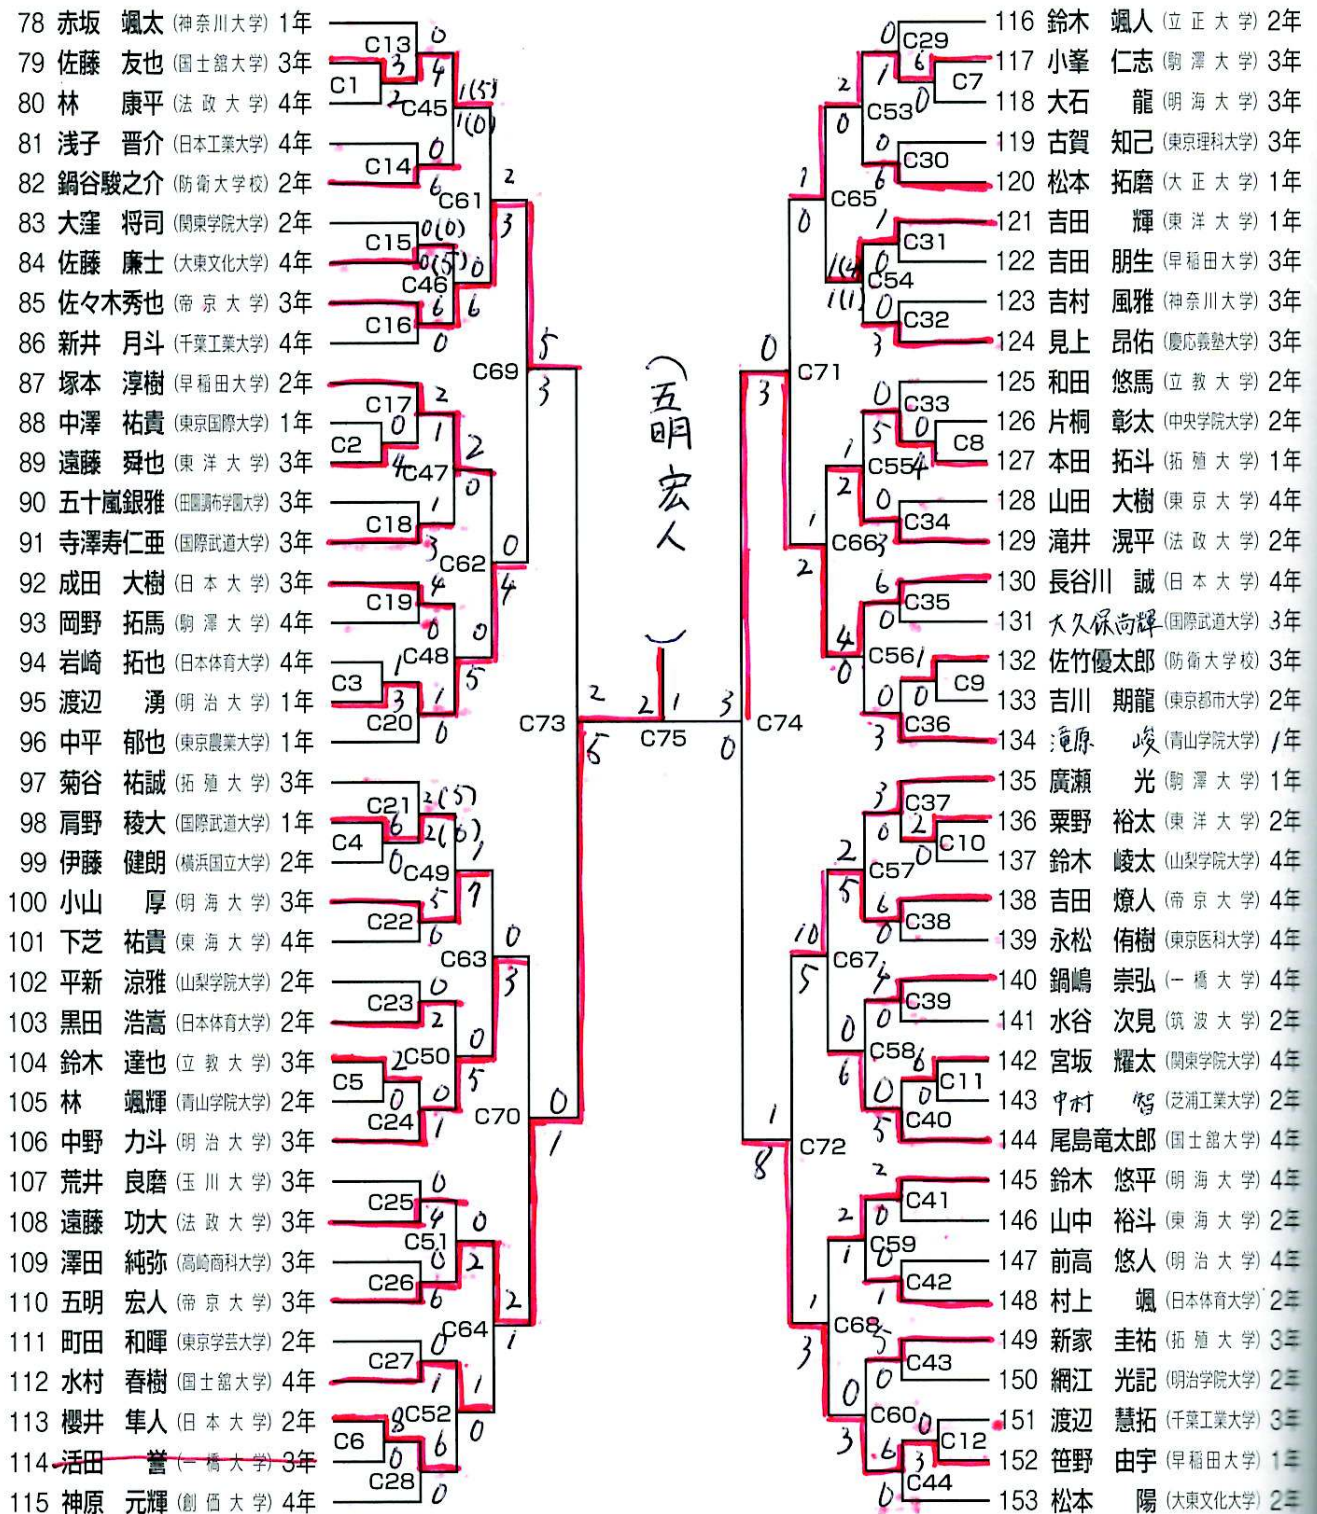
78 赤坂 颯太 (神奈川大学) 1年
79 佐藤 友也 (国士舘大学) 3年
80 林 康平 (法政大学) 4年
81 浅子 晋介 (日本工業大学) 4年
82 鍋谷駿之介 (防衛大学校) 2年
83 大窪 将司 (関東学院大学) 2年
84 佐藤 廉士 (大東文化大学) 4年
85 佐々木秀也 (帝京大学) 3年
86 新井 月斗 (千葉工業大学) 4年
87 塚本 淳樹 (早稲田大学) 2年
88 中澤 祐貴 (東京国際大学) 1年
89 遠藤 舜也 (東洋大学) 3年
90 五十嵐銀雅 (田園調布学園大学) 3年
91 寺澤寿仁亜 (国際武道大学) 3年
92 成田 大樹 (日本大学) 3年
93 岡野 拓馬 (駒澤大学) 4年
94 岩崎 拓也 (日本体育大学) 4年
95 渡辺 湧 (明治大学) 1年
96 中平 郁也 (東京農業大学) 1年
97 菊谷 祐誠 (拓殖大学) 3年
98 肩野 稜大 (国際武道大学) 1年
99 伊藤 健朗 (横浜国立大学) 2年
100 小山 厚 (明海大学) 3年
101 下芝 祐貴 (東海大学) 4年
102 平新 涼雅 (山梨学院大学) 2年
103 黒田 浩嵩 (日本体育大学) 2年
104 鈴木 達也 (立教大学) 3年
105 林 颯輝 (青山学院大学) 2年
106 中野 力斗 (明治大学) 3年
107 荒井 良磨 (玉川大学) 3年
108 遠藤 功大 (法政大学) 3年
109 澤田 純弥 (高崎商科大学) 3年
110 五明 宏人 (帝京大学) 3年
111 町田 和暉 (東京学芸大学) 2年
112 水村 春樹 (国士舘大学) 4年
113 櫻井 隼人 (日本大学) 2年
114 活田 誉 (一橋大学) 3年
115 神原 元輝 (創価大学) 4年

116 鈴木 颯人 (立正大学) 2年
117 小峯 仁志 (駒澤大学) 3年
118 大石 龍 (明海大学) 3年
119 古賀 知己 (東京理科大学) 3年
120 松本 拓磨 (大正大学) 1年
121 吉田 輝 (東洋大学) 1年
122 吉田 朋生 (早稲田大学) 3年
123 吉村 風雅 (神奈川大学) 3年
124 見上 昂佑 (慶応義塾大学) 3年
125 和田 悠馬 (立教大学) 2年
126 片桐 彰太 (中央学院大学) 2年
127 本田 拓斗 (拓殖大学) 1年
128 山田 大樹 (東京大学) 4年
129 滝井 滉平 (法政大学) 2年
130 長谷川 誠 (日本大学) 4年
131 大久保尚輝 (国際武道大学) 3年
132 佐竹優太郎 (防衛大学校) 3年
133 吉川 期龍 (東京都市大学) 2年
134 滝原 峻 (青山学院大学) 1年
135 廣瀬 光 (駒澤大学) 1年
136 粟野 裕太 (東洋大学) 2年
137 鈴木 崚太 (山梨学院大学) 4年
138 吉田 燎人 (帝京大学) 4年
139 永松 侑樹 (東京医科大学) 4年
140 鍋嶋 崇弘 (一橋大学) 4年
141 水谷 次見 (筑波大学) 2年
142 宮坂 耀太 (関東学院大学) 4年
143 中村 智 (芝浦工業大学) 2年
144 尾島竜太郎 (国士舘大学) 4年
145 鈴木 悠平 (明海大学) 4年
146 山中 裕斗 (東海大学) 2年
147 前高 悠人 (明治大学) 4年
148 村上 颯 (日本体育大学) 2年
149 新家 圭祐 (拓殖大学) 3年
150 網江 光記 (明治学院大学) 2年
151 渡辺 慧拓 (千葉工業大学) 3年
152 笹野 由宇 (早稲田大学) 1年
153 松本 陽 (大東文化大学) 2年

C1 C2 C3 C4 C5 C6 C7 C8 C9 C10 C11 C12
C13 C14 C15 C16 C17 C18 C19 C20 C21 C22 C23 C24 C25 C26 C27 C28
C29 C30 C31 C32 C33 C34 C35 C36 C37 C38 C39 C40 C41 C42 C43 C44
C45 C46 C47 C48 C49 C50 C51 C52 C53 C54 C55 C56 C57 C58 C59 C60
C61 C62 C63 C64 C65 C66 C67 C68 C69 C70 C71 C72 C73 C74 C75

(五明 宏人)